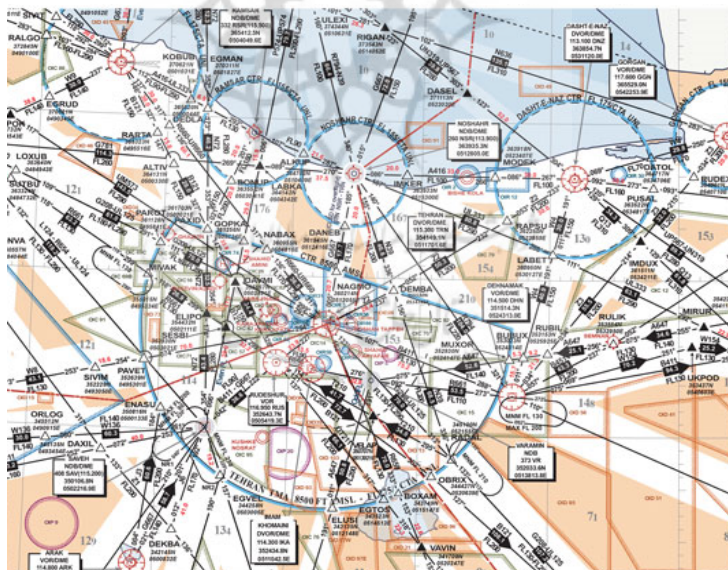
RALGO

EGRUD

LOXUB

SITBU

KOBUS

EGMAN

RABTA

ALTIV

BONUS

ALKAS

LABKA

ULEXI

RIGAN

DASEL

NOSHAHR NDB/DME

DASHT E NAZ DVOR/DME 113.100 DNZ 363834.7N 0531120.9E

GORGAN VOR/DME 117.600 GGN 365529.9N 0542253.9E

PUSAL

BUDEX

IMKER

TEHRAN DVOR/DME 115.300 TRN

DANEB

NABAX

GOPKA

PARST

NIVAK

ELIPO

SECRO

NAGMO

DEMBA

RAPSU

LABET

GEHNAMAK VOR/DME 114.500 DHN

IMDUX

RULIK

MIRUR

BUBUX

RUSIL

MUXOR

PAVET

SIVIM

ENASU

ORLOG

DAXIL

SAVEH NDB/DME

RUDESHUR DVOR/DME 116.950 RUS

KHOMAINI DVOR/DME 114.300 IKA

EGVEL

ELUSI

EGTOS

BOXAM

OBRIX

RADAL

VARAMIN NDB 372 VR

UKPOD

DEKBA

VAVIN

ARAK VOR/DME 114.800 ARK

TEHRAN TMA 8500 FT MSL

MNM FL 130

OIP 9

OIP 20

OID 71

OIC 14